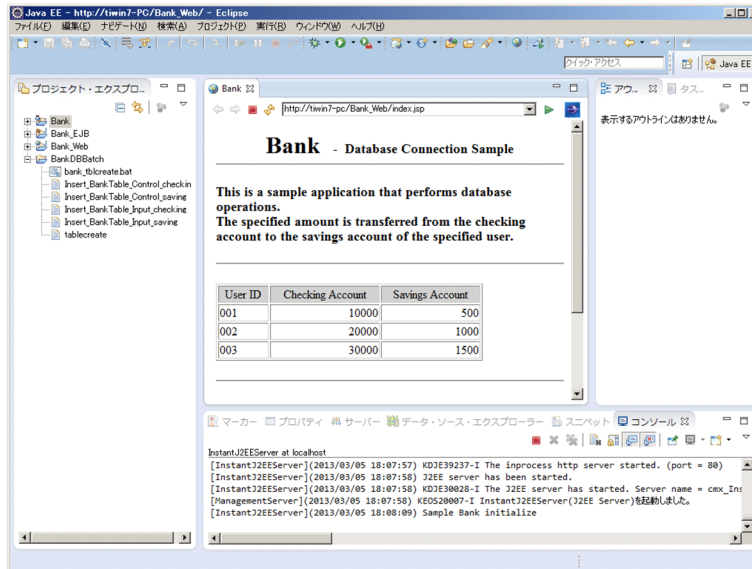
Java EE - http://tiwin7-PC/Bank_Web/ - Eclipse

ファイル(F) 編集(E) ナビゲート(N) 検索(A) プロジェクト(P) 実行(R) ウィンドウ(W) ヘルプ(H)

クイック・アクセス

Java EE

プロジェクト・エクスプロ...

Bank
Bank_EJB
Bank_Web
BankDBBatch
bank_tblcreate.bat
Insert_BankTable_Control_checkin
Insert_BankTable_Control_saving
Insert_BankTable_Input_checking
Insert_BankTable_Input_saving
tablecreate

Bank

http://tiwin7-pc/Bank_Web/index.jsp

Bank - Database Connection Sample

This is a sample application that performs database operations.
The specified amount is transferred from the checking account to the savings account of the specified user.

| User ID | Checking Account | Savings Account |
|---|---|---|
| 001 | 10000 | 500 |
| 002 | 20000 | 1000 |
| 003 | 30000 | 1500 |

アウ... タス...

表示するアウトラインはありません。

マーカー プロパティ サーバー データ・ソース・エクスプローラー スニペット コンソール

InstantJ2EEServer at localhost
[InstantJ2EEServer](2013/03/05 18:07:57) KDJE39237-I The inprocess http server started. (port = 80)
[InstantJ2EEServer](2013/03/05 18:07:58) J2EE server has been started.
[InstantJ2EEServer](2013/03/05 18:07:58) KDJE30028-I The J2EE server has started. Server name = cmx_Ins
[ManagementServer](2013/03/05 18:07:58) KEOS20007-I InstantJ2EEServer(J2EE Server)を起動しました。
[InstantJ2EEServer](2013/03/05 18:08:09) Sample Bank initialize